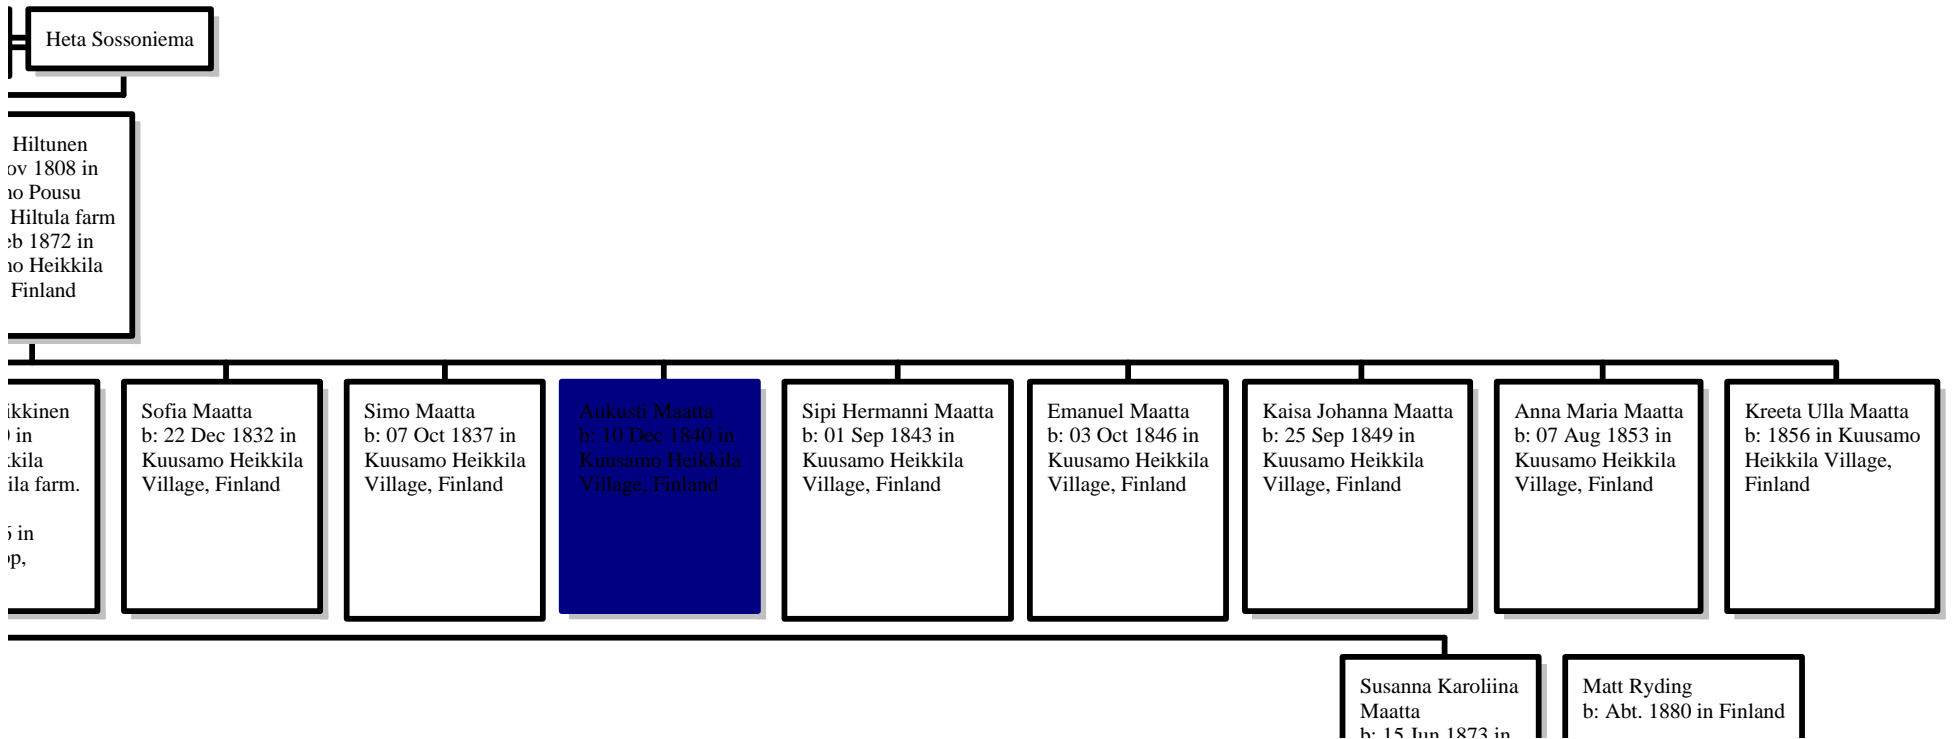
Heta Sossoniema

Hiltunen
ov 1808 in
10 Pousu
Hiltula farm
eb 1872 in
10 Heikkila
Finland

ikkinen
) in
ikila
ila farm.

5 in
p,

Sofia Maatta
b: 22 Dec 1832 in Kuusamo Heikkila Village, Finland

Simo Maatta
b: 07 Oct 1837 in Kuusamo Heikkila Village, Finland

Aukusti Maatta
b: 10 Dec 1840 in Kuusamo Heikkila Village, Finland

Sipi Hermanni Maatta
b: 01 Sep 1843 in Kuusamo Heikkila Village, Finland

Emanuel Maatta
b: 03 Oct 1846 in Kuusamo Heikkila Village, Finland

Kaisa Johanna Maatta
b: 25 Sep 1849 in Kuusamo Heikkila Village, Finland

Anna Maria Maatta
b: 07 Aug 1853 in Kuusamo Heikkila Village, Finland

Kreeta Ulla Maatta
b: 1856 in Kuusamo Heikkila Village, Finland

Susanna Karoliina Maatta
b: 15 Jun 1873 in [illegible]

Matt Ryding
b: Abt. 1880 in Finland